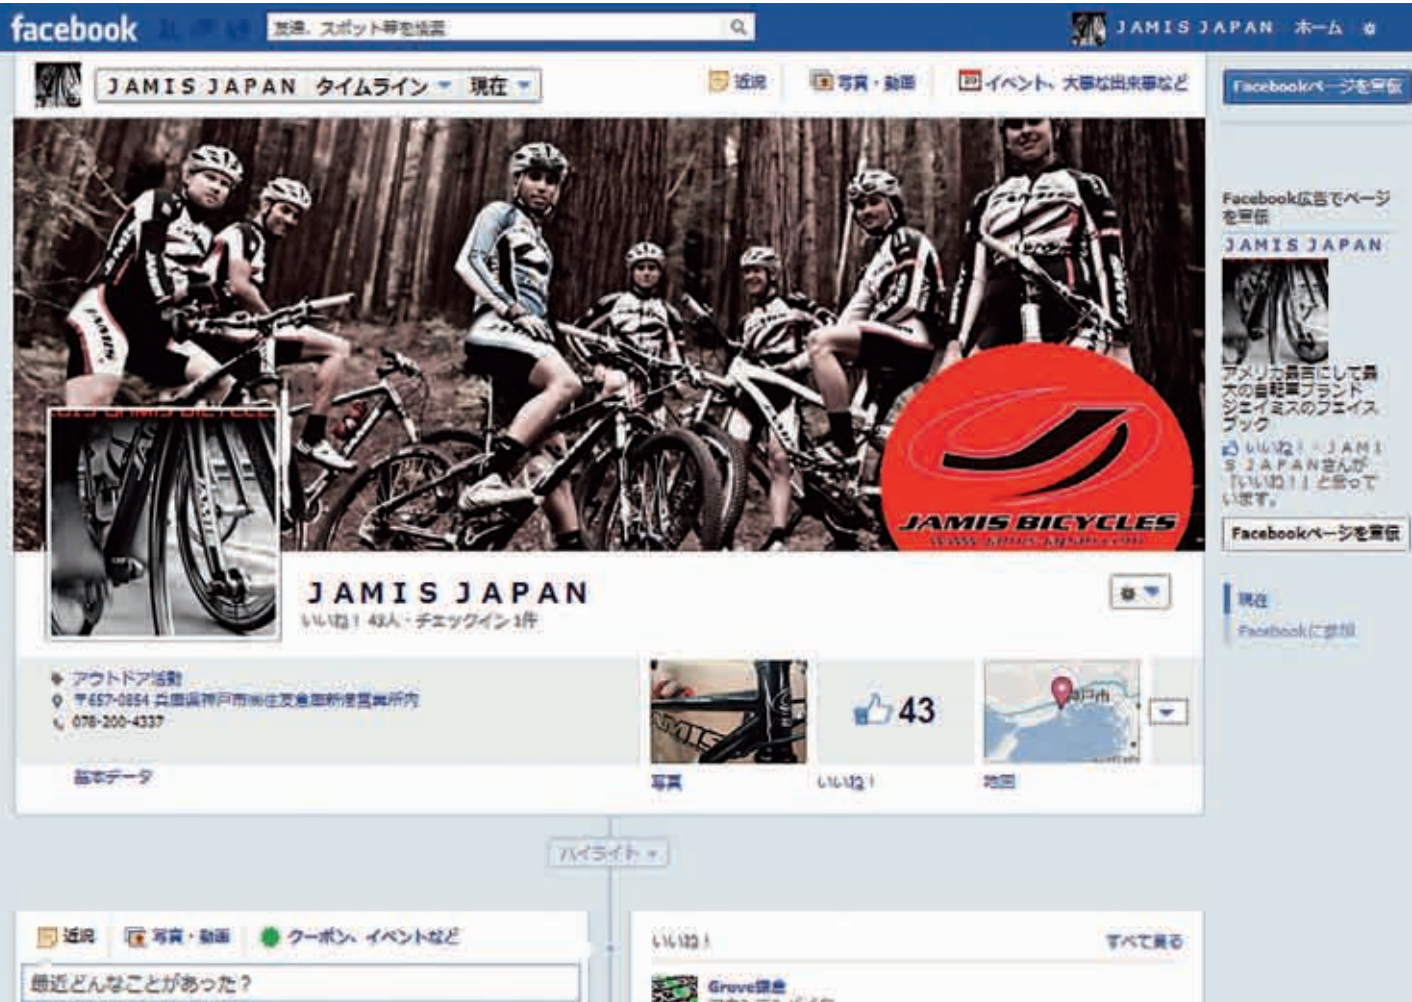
facebook 友達、スポット等を検索 JAMIS JAPAN ホーム

JAMIS JAPAN タイムライン 現在 近況 写真・動画 イベント、大事な出来事など Facebookページを宣伝

JAMIS BICYCLES

JAMIS JAPAN
いいね！43人・チェックイン1件

アウトドア活動
〒657-0854 兵庫県神戸市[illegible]
078-200-4337
基本データ

写真
43
いいね！
地図

ハイライト

Facebook広告でページを宣伝
JAMIS JAPAN
アメリカ最古にして最大の自転車ブランド ジェイミスのフェイスブック
いいね！・JAMIS JAPANさんが「いいね！」と言っています。
Facebookページを宣伝

現在
Facebookに登録

近況 写真・動画 クーポン、イベントなど
最近どんなことがあった？

いいね！ すべて見る
Grove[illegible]